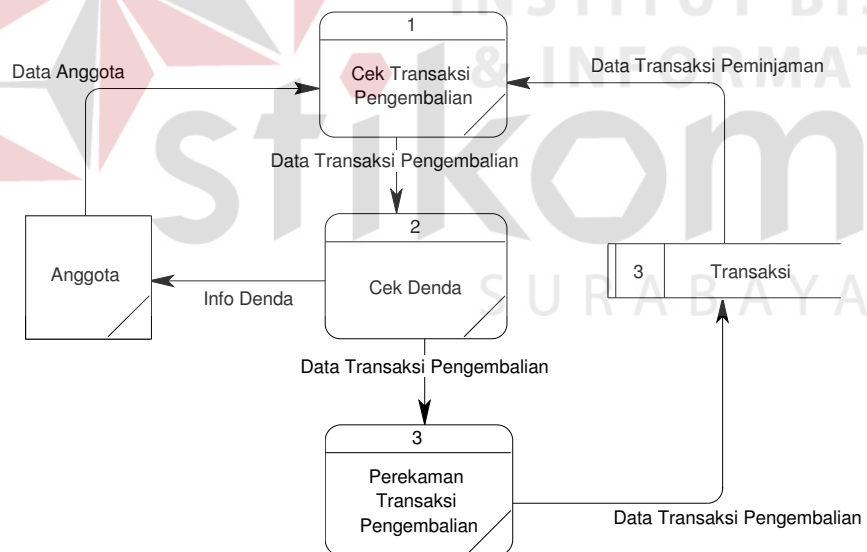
INSTITUT BISNIS & INFORMATIKA stikom SURABAYA

1
Cek Transaksi Pengembalian

Data Anggota

Data Transaksi Peminjaman

Data Transaksi Pengembalian

2
Cek Denda

Anggota

Info Denda

3 Transaksi

Data Transaksi Pengembalian

3
Perekaman Transaksi Pengembalian

Data Transaksi Pengembalian